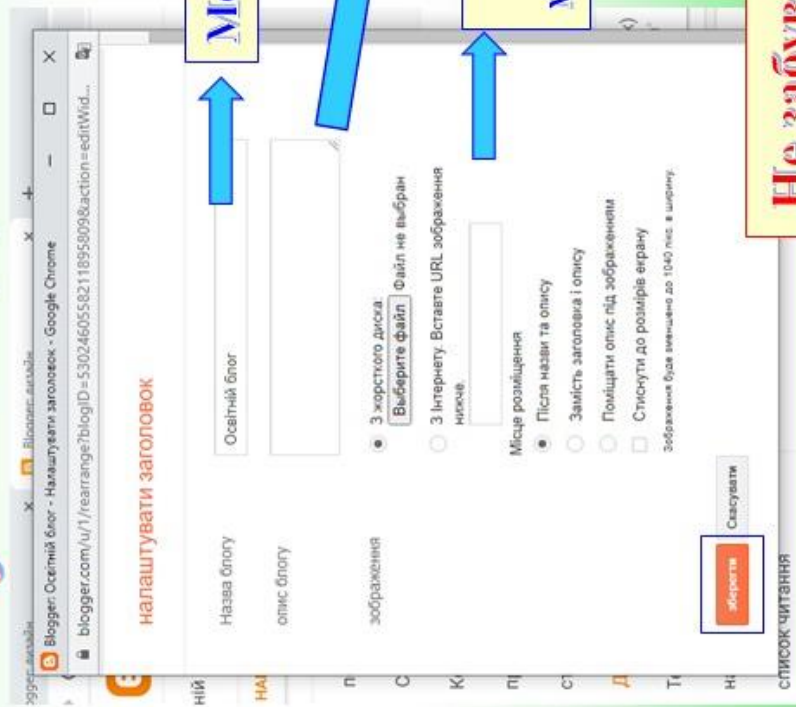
Blogger: Освітній блог - Налаштувати заголовок - Google Chrome

blogger.com/u/1/rearrange?blogID=5302460558211895809&action=editWid...

Налаштувати заголовок

Назва блогу

Освітній блог

опис блогу

зображення

З жорсткого диска:

Виберите файл Файл не выбран

З Інтернету. Вставте URL зображення нижче:

Місце розміщення

Після назви та опису

Замість заголовка і опису

Поміщати опис під зображенням

Стиснути до розмірів екрану

Зображення буде зменшено до 1040 пікс. в ширину.

зберегти

Скасувати

список читання

Не забув

Blogger дизайн

М